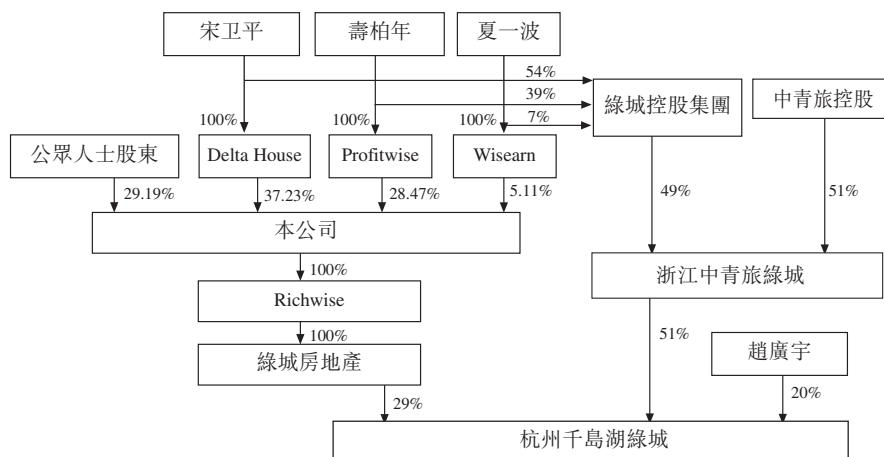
宋卫平
壽柏年
夏一波
54%
39%
7%
綠城控股集團
中青旅控股
100%
100%
100%
公眾人士股東
Delta House
Profitwise
Wisearn
29.19%
37.23%
28.47%
5.11%
49%
51%
本公司
100%
浙江中青旅綠城
Richwise
100%
51%
綠城房地產
趙廣宇
29%
20%
杭州千島湖綠城